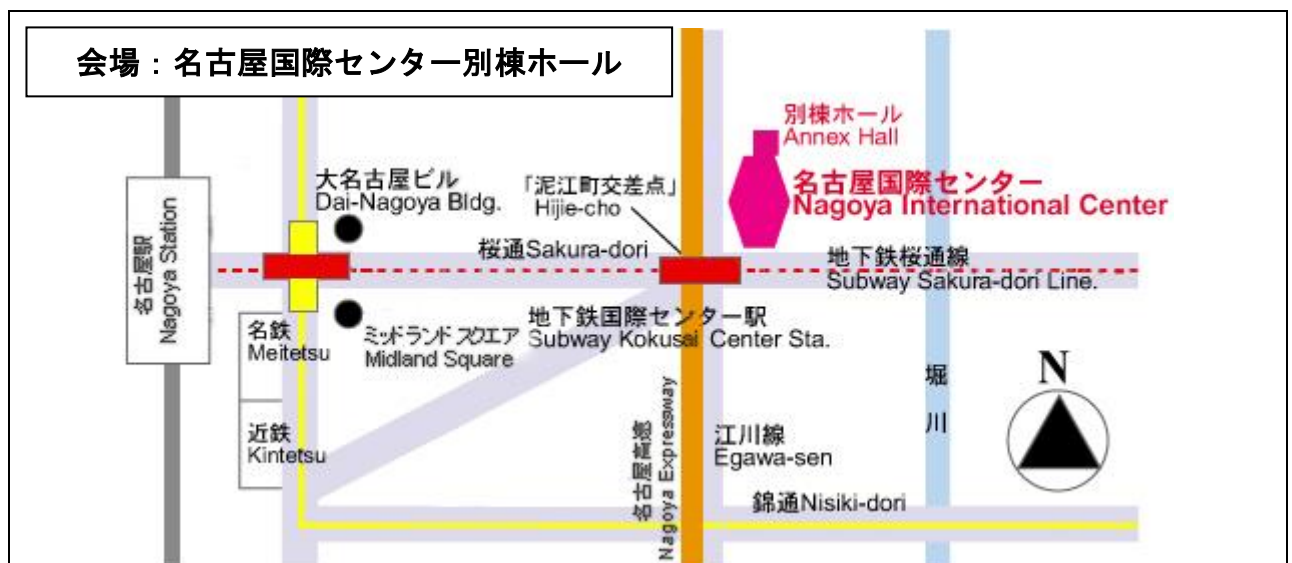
会場：名古屋国際センター別棟ホール

名古屋駅
Nagoya Station

大名古屋ビル
Dai-Nagoya Bldg.

「泥江町交差点」
Hijie-cho

別棟ホール
Annex Hall

名古屋国際センター
Nagoya International Center

桜通Sakura-dori

地下鉄桜通線
Subway Sakura-dori Line.

名鉄
Meitetsu

ミッドランドスクエア
Midland Square

地下鉄国際センター駅
Subway Kokusai Center Sta.

近鉄
Kintetsu

名古屋高速
Nagoya Expressway

江川線
Egawa-sen

堀川

N

錦通Nisiki-dori